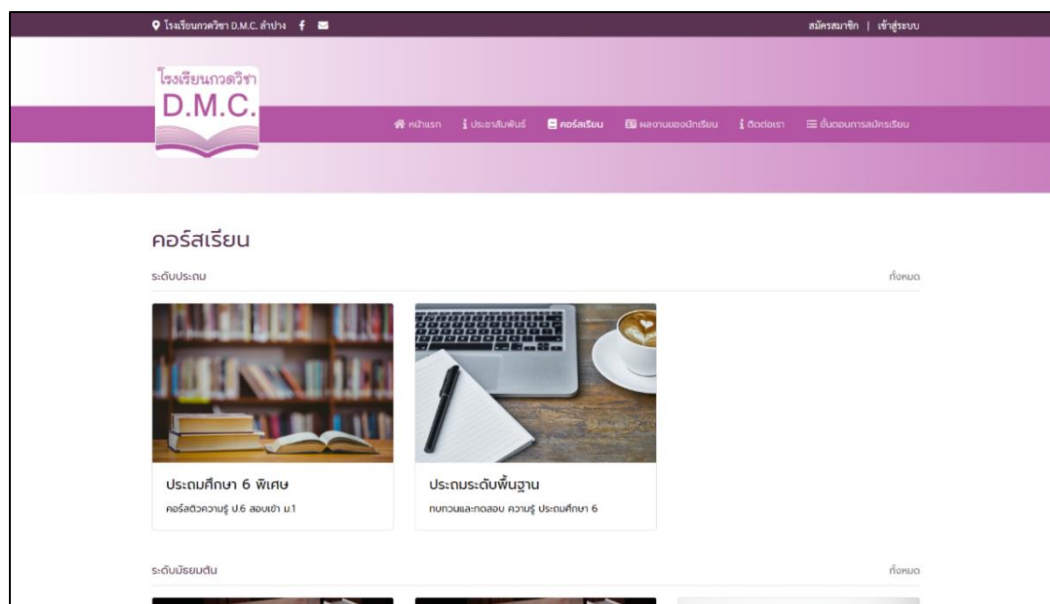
โรงเรียนกวดวิชา D.M.C. ลำปาง

สมัครสมาชิก | เข้าสู่ระบบ

โรงเรียนกวดวิชา
D.M.C.

หน้าแรก ประชาสัมพันธ์ คอร์สเรียน ผลงานของนักเรียน ติดต่อเรา ขั้นตอนการสมัครเรียน

คอร์สเรียน

ระดับประถม

ทั้งหมด

ประถมศึกษา 6 พิเศษ
คอร์สติวความรู้ ป.6 สอบเข้า ม.1

ประถมระดับพื้นฐาน
ทบทวนและทดสอบ ความรู้ ประถมศึกษา 6

ระดับมัธยมต้น

ทั้งหมด